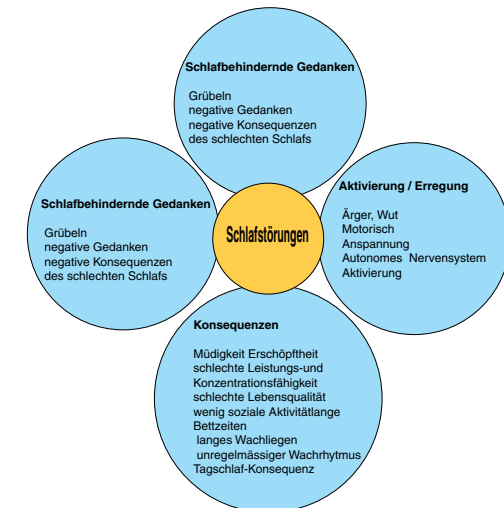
Schlafbehindernde Gedanken

Grübeln
negative Gedanken
negative Konsequenzen
des schlechten Schlafs

Schlafbehindernde Gedanken

Grübeln
negative Gedanken
negative Konsequenzen
des schlechten Schlafs

Schlafstörungen

Aktivierung / Erregung

Ärger, Wut
Motorisch
Anspannung
Autonomes Nervensystem
Aktivierung

Konsequenzen

Müdigkeit Erschöpftheit
schlechte Leistungs-und
Konzentrationsfähigkeit
schlechte Lebensqualität
wenig soziale Aktivitätlange
Bettzeiten
langes Wachliegen
unregelmässiger Wachrhytmus
Tagschlaf-Konsequenz